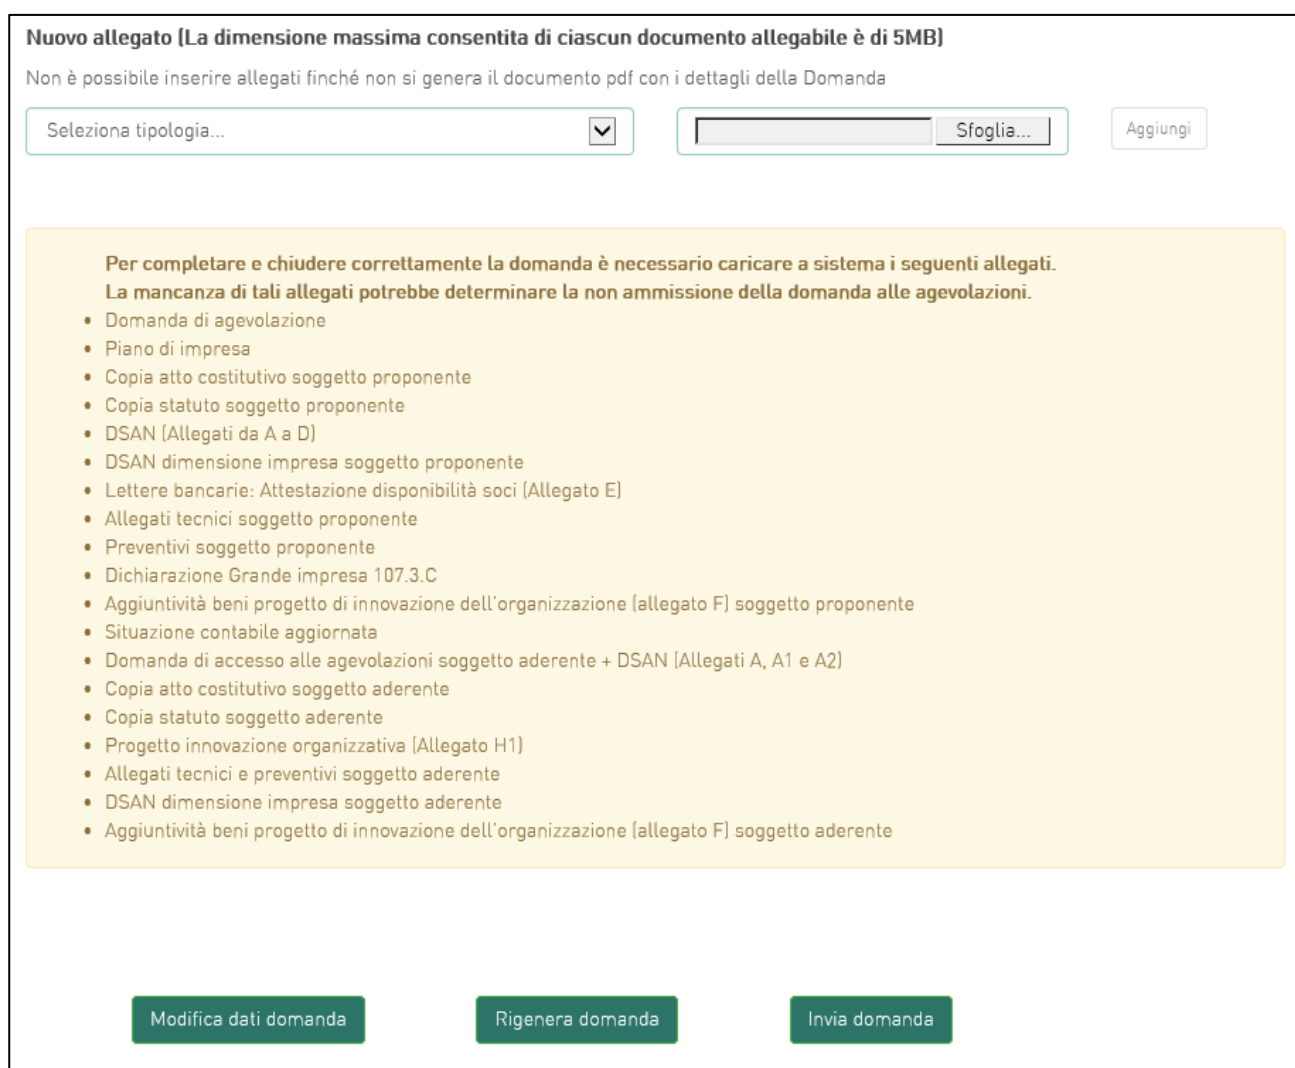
Nuovo allegato (La dimensione massima consentita di ciascun documento allegabile è di 5MB)

Non è possibile inserire allegati finché non si genera il documento pdf con i dettagli della Domanda

Seleziona tipologia...

Sfoglia...

Aggiungi

Per completare e chiudere correttamente la domanda è necessario caricare a sistema i seguenti allegati.
La mancanza di tali allegati potrebbe determinare la non ammissione della domanda alle agevolazioni.

- Domanda di agevolazione
- Piano di impresa
- Copia atto costitutivo soggetto proponente
- Copia statuto soggetto proponente
- DSAN (Allegati da A a D)
- DSAN dimensione impresa soggetto proponente
- Lettere bancarie: Attestazione disponibilità soci (Allegato E)
- Allegati tecnici soggetto proponente
- Preventivi soggetto proponente
- Dichiarazione Grande impresa 107.3.C
- Aggiuntività beni progetto di innovazione dell'organizzazione (allegato F) soggetto proponente
- Situazione contabile aggiornata
- Domanda di accesso alle agevolazioni soggetto aderente + DSAN (Allegati A, A1 e A2)
- Copia atto costitutivo soggetto aderente
- Copia statuto soggetto aderente
- Progetto innovazione organizzativa (Allegato H1)
- Allegati tecnici e preventivi soggetto aderente
- DSAN dimensione impresa soggetto aderente
- Aggiuntività beni progetto di innovazione dell'organizzazione (allegato F) soggetto aderente

Modifica dati domanda

Rigenera domanda

Invia domanda